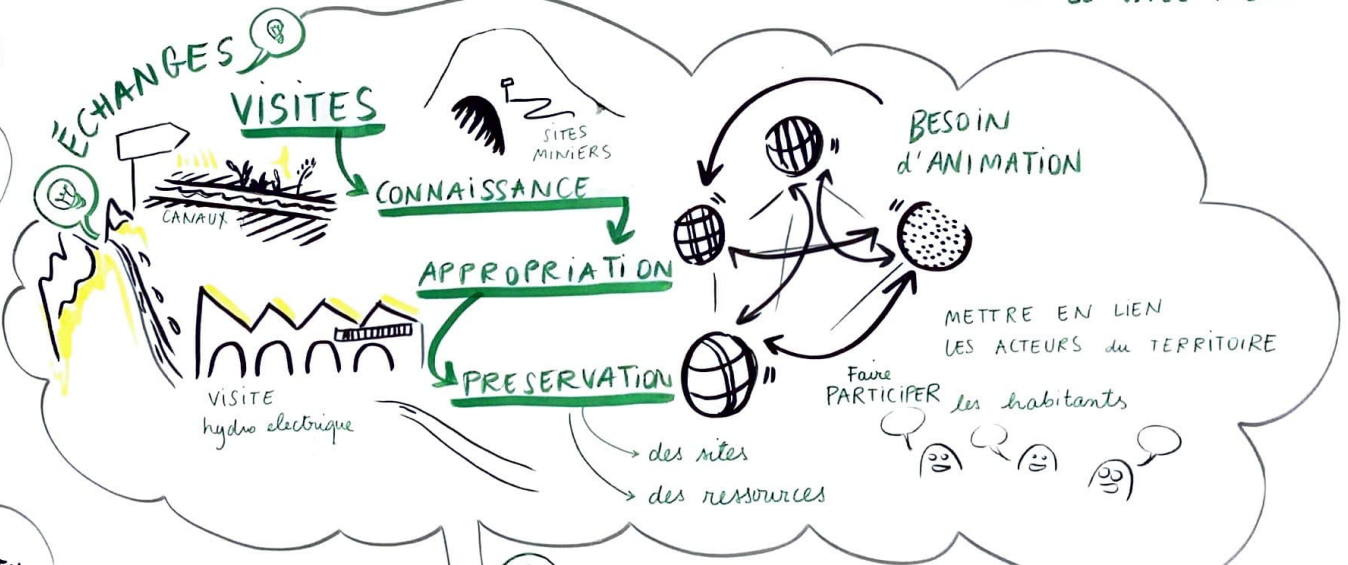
ÉCHANGES

VISITES

SITES MINIERS

CANAUX

CONNAISSANCE

APPROPRIATION

PRESERVATION

VISITE hydro electrique

des sites

des ressources

BESOIN d'ANIMATION

METTRE EN LIEN LES ACTEURS du TERRITOIRE

Faire PARTICIPER les habitants